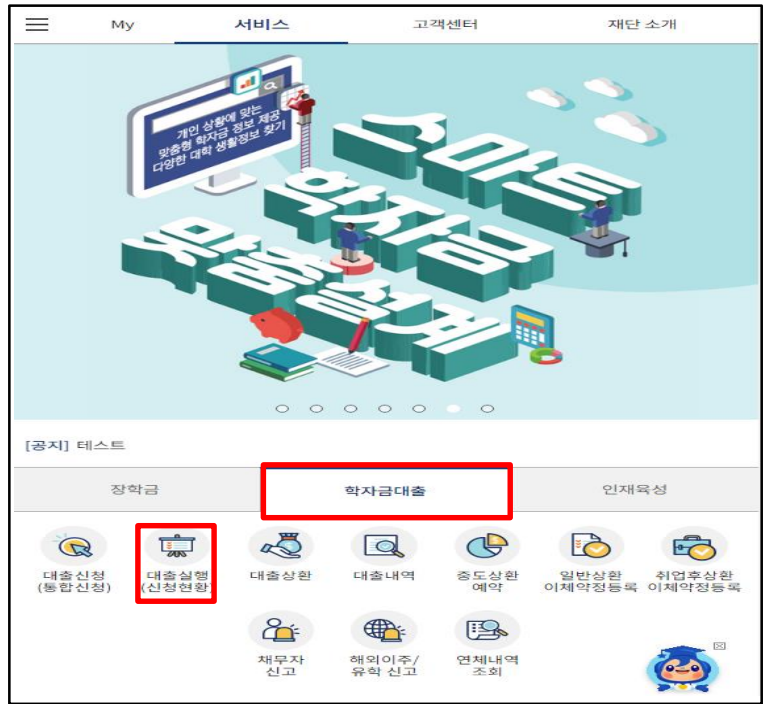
My 서비스 고객센터 재단 소개

개인 상황에 맞는
맞춤형 학자금 정보 제공
다양한 대학 생활정보 찾기

스마트
학자금
맞춤설계

[공지] 테스트

장학금 학자금대출 인재육성

대출신청 (통합신청)
대출실행 (신청현황)
대출상환
대출내역
중도상환 예약
일반상환 이체약정등록
취업후상환 이체약정등록
채무자 신고
해외이주/ 유학 신고
연체내역 조회